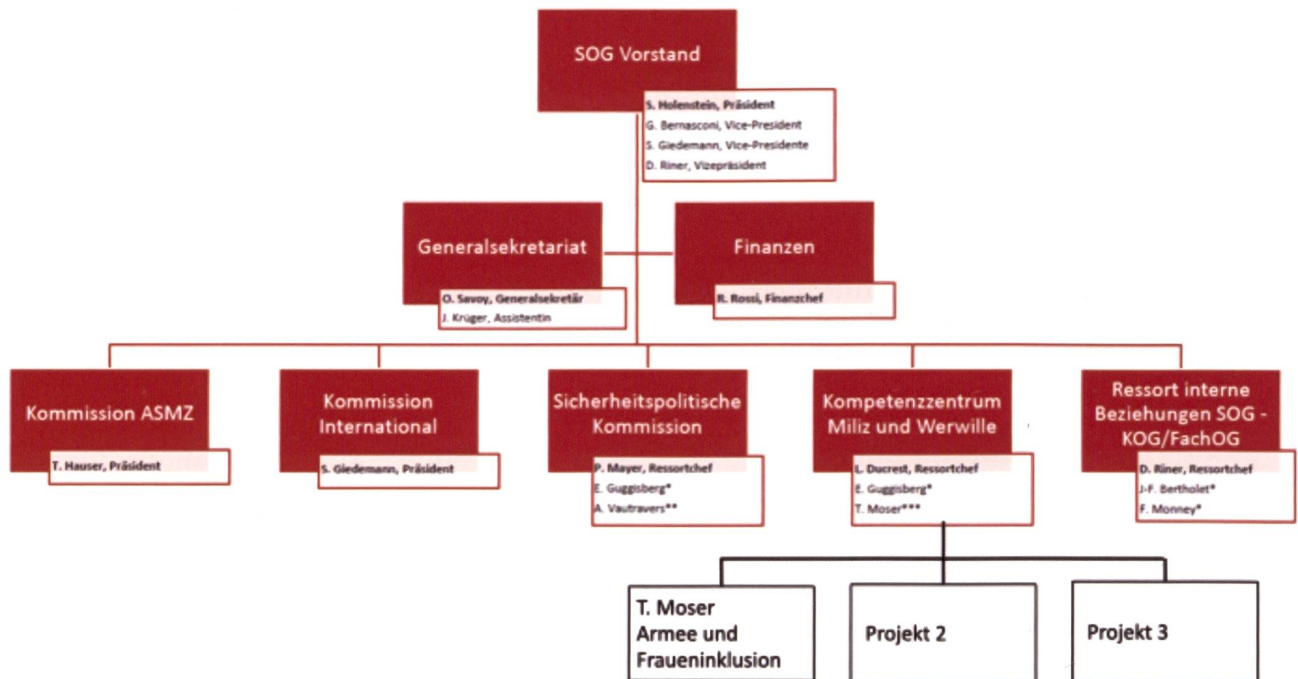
SOG Vorstand

S. Holenstein, Präsident
G. Bernasconi, Vice-President
S. Giedemann, Vice-Presidente
D. Riner, Vizepräsident

Generalsekretariat

O. Savoy, Generalsekretär
J. Krüger, Assistentin

Finanzen

R. Rossi, Finanzchef

Kommission ASMZ

T. Hauser, Präsident

Kommission International

S. Giedemann, Präsident

Sicherheitspolitische Kommission

P. Mayer, Ressortchef
E. Guggisberg*
A. Vautravers**

Kompetenzzentrum Miliz und Werwille

L. Ducrest, Ressortchef
E. Guggisberg*
T. Moser***

Ressort interne Beziehungen SOG - KOG/FachOG

D. Riner, Ressortchef
J-F. Bertholet*
F. Monney*

T. Moser
Armee und Fraueninklusion

Projekt 2

Projekt 3